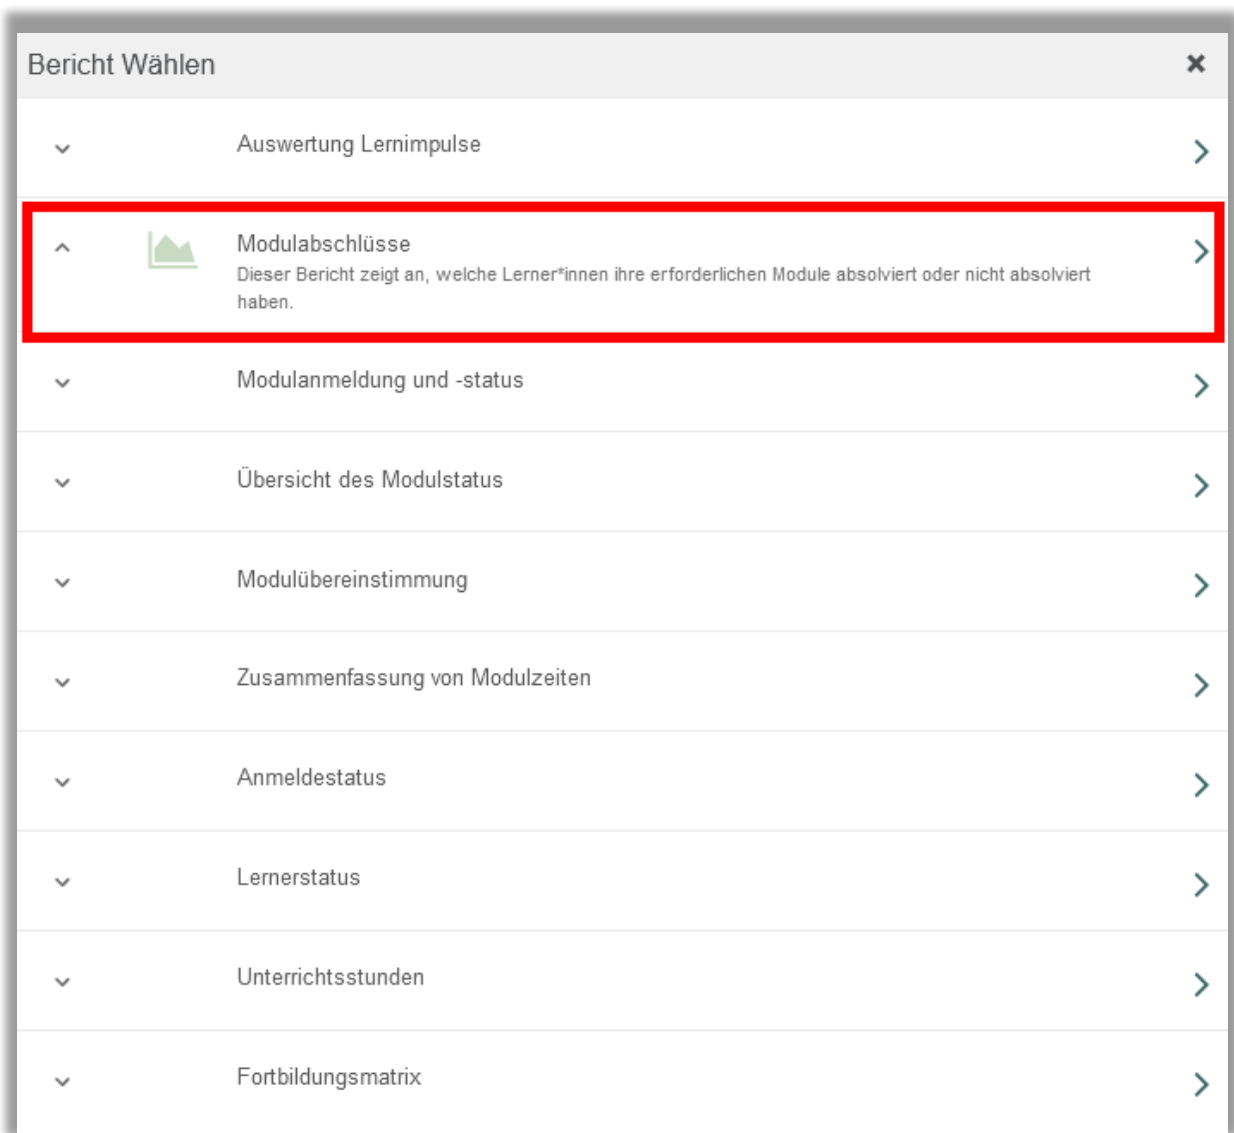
Bericht Wählen

×

Auswertung Lernimpulse

Modulabschlüsse

Dieser Bericht zeigt an, welche Lerner*innen ihre erforderlichen Module absolviert oder nicht absolviert haben.

Modulanmeldung und -status

Übersicht des Modulstatus

Modulübereinstimmung

Zusammenfassung von Modulzeiten

Anmeldestatus

Lernerstatus

Unterrichtsstunden

Fortbildungsmatrix